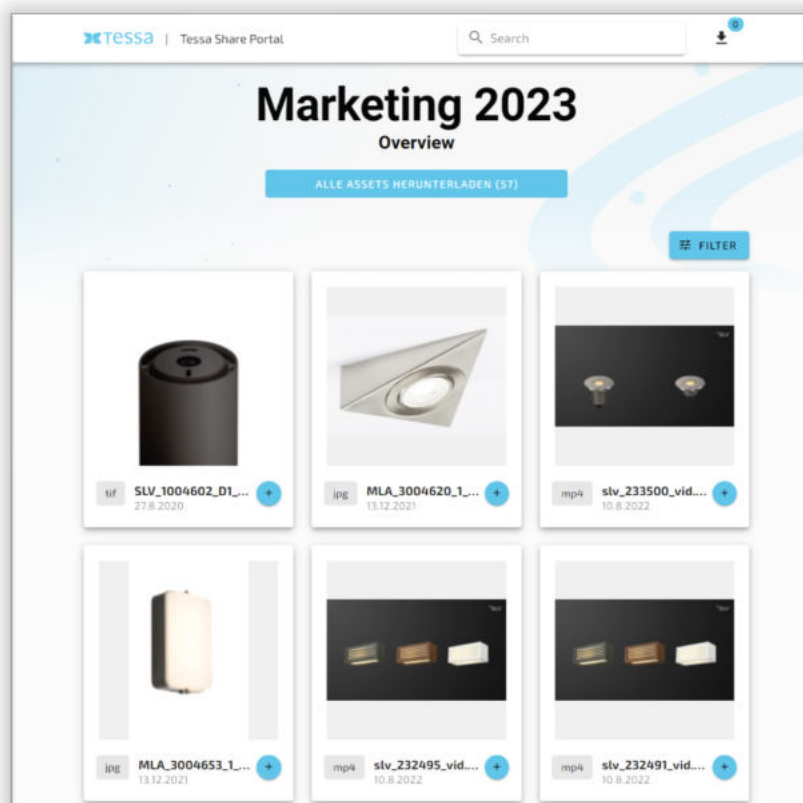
tessa | Tessa Share Portal

Search

0

Marketing 2023

Overview

ALLE ASSETS HERUNTERLADEN (57)

FILTER

tif SLV_1004602_D1_... 27.8.2020 +

jpg MLA_3004620_1_... 13.12.2021 +

mp4 slv_233500_vid.... 10.8.2022 +

jpg MLA_3004653_1_... 13.12.2021 +

mp4 slv_232495_vid.... 10.8.2022 +

mp4 slv_232491_vid.... 10.8.2022 +